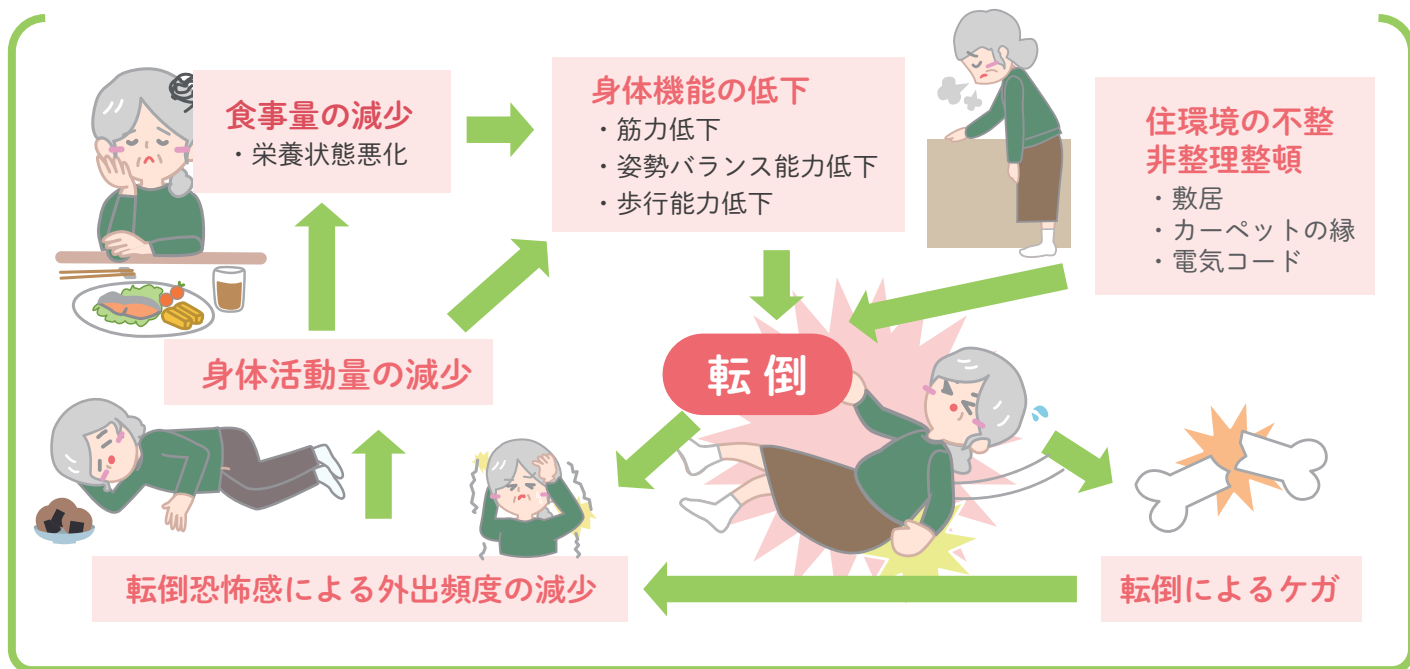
食事量の減少
・栄養状態悪化

身体機能の低下
・筋力低下
・姿勢バランス能力低下
・歩行能力低下

住環境の不整
非整理整頓
・敷居
・カーペットの縁
・電気コード

身体活動量の減少

転倒

転倒恐怖感による外出頻度の減少

転倒によるケガ